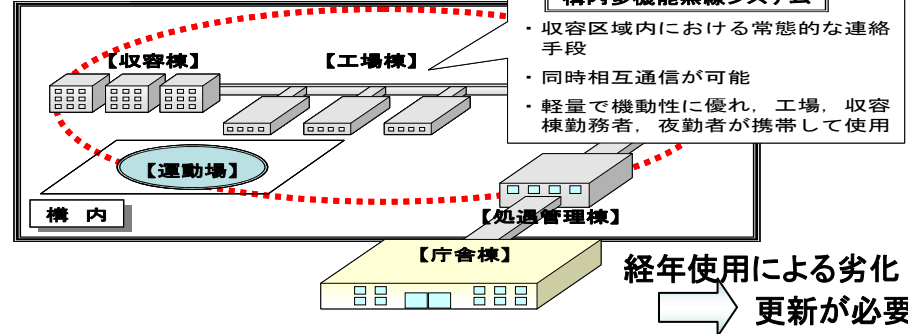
構内多機能無線システム

・収容区域内における常態的な連絡手段

・同時相互通信が可能

・軽量で機動性に優れ，工場，収容棟勤務者，夜勤者が携帯して使用

【収容棟】

【工場棟】

【運動場】

構　内

【処遇管理棟】

【庁舎棟】

経年使用による劣化

更新が必要